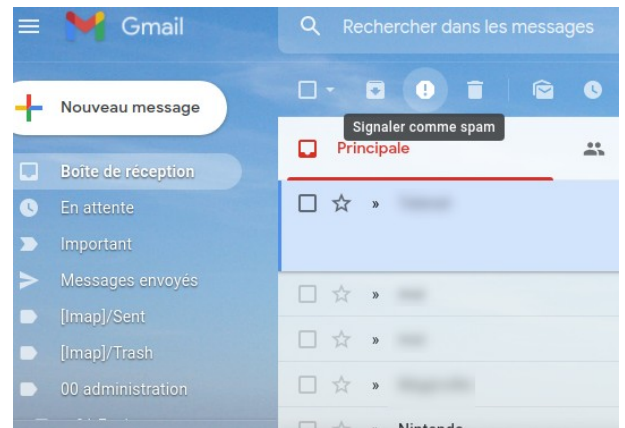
Gmail

Rechercher dans les messages

Nouveau message

Signaler comme spam

Principale

Boîte de réception

En attente

Important

Messages envoyés

[Imap]/Sent

[Imap]/Trash

00 administration

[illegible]

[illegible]

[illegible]

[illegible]

Nintendo